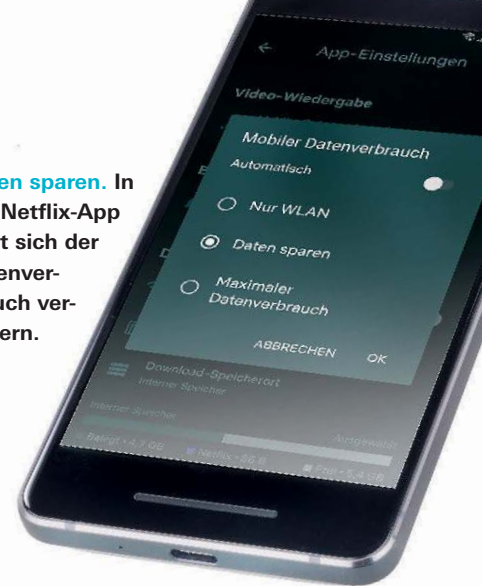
en sparen. In Netflix-App t sich der enverbrauch vern.

App-Einstellungen

Video-Wiedergabe

Mobiler Datenverbrauch

Automatisch

Nur WLAN

Daten sparen

Maximaler Datenverbrauch

ABBRECHEN

OK

Download-Speicherort

Interner Speicher

Interner Speicher

Belegt • 4,7 GB

Netflix • 68 B

Frei • 5,4 GB

Ausgewählt